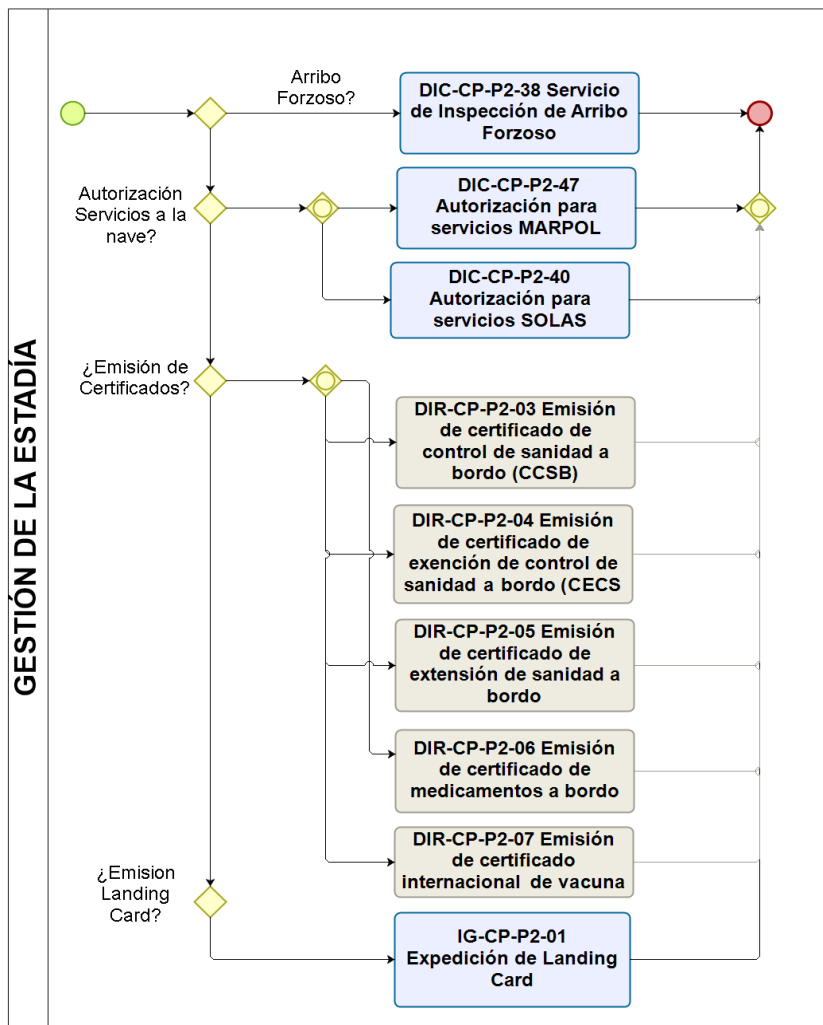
GESTIÓN DE LA ESTADÍA

Arribo Forzoso?

DIC-CP-P2-38 Servicio de Inspección de Arribo Forzoso

Autorización Servicios a la nave?

DIC-CP-P2-47 Autorización para servicios MARPOL

DIC-CP-P2-40 Autorización para servicios SOLAS

¿Emisión de Certificados?

DIR-CP-P2-03 Emisión de certificado de control de sanidad a bordo (CCSB)

DIR-CP-P2-04 Emisión de certificado de exención de control de sanidad a bordo (CECS

DIR-CP-P2-05 Emisión de certificado de extensión de sanidad a bordo

DIR-CP-P2-06 Emisión de certificado de medicamentos a bordo

DIR-CP-P2-07 Emisión de certificado internacional de vacuna

¿Emision Landing Card?

IG-CP-P2-01 Expedición de Landing Card